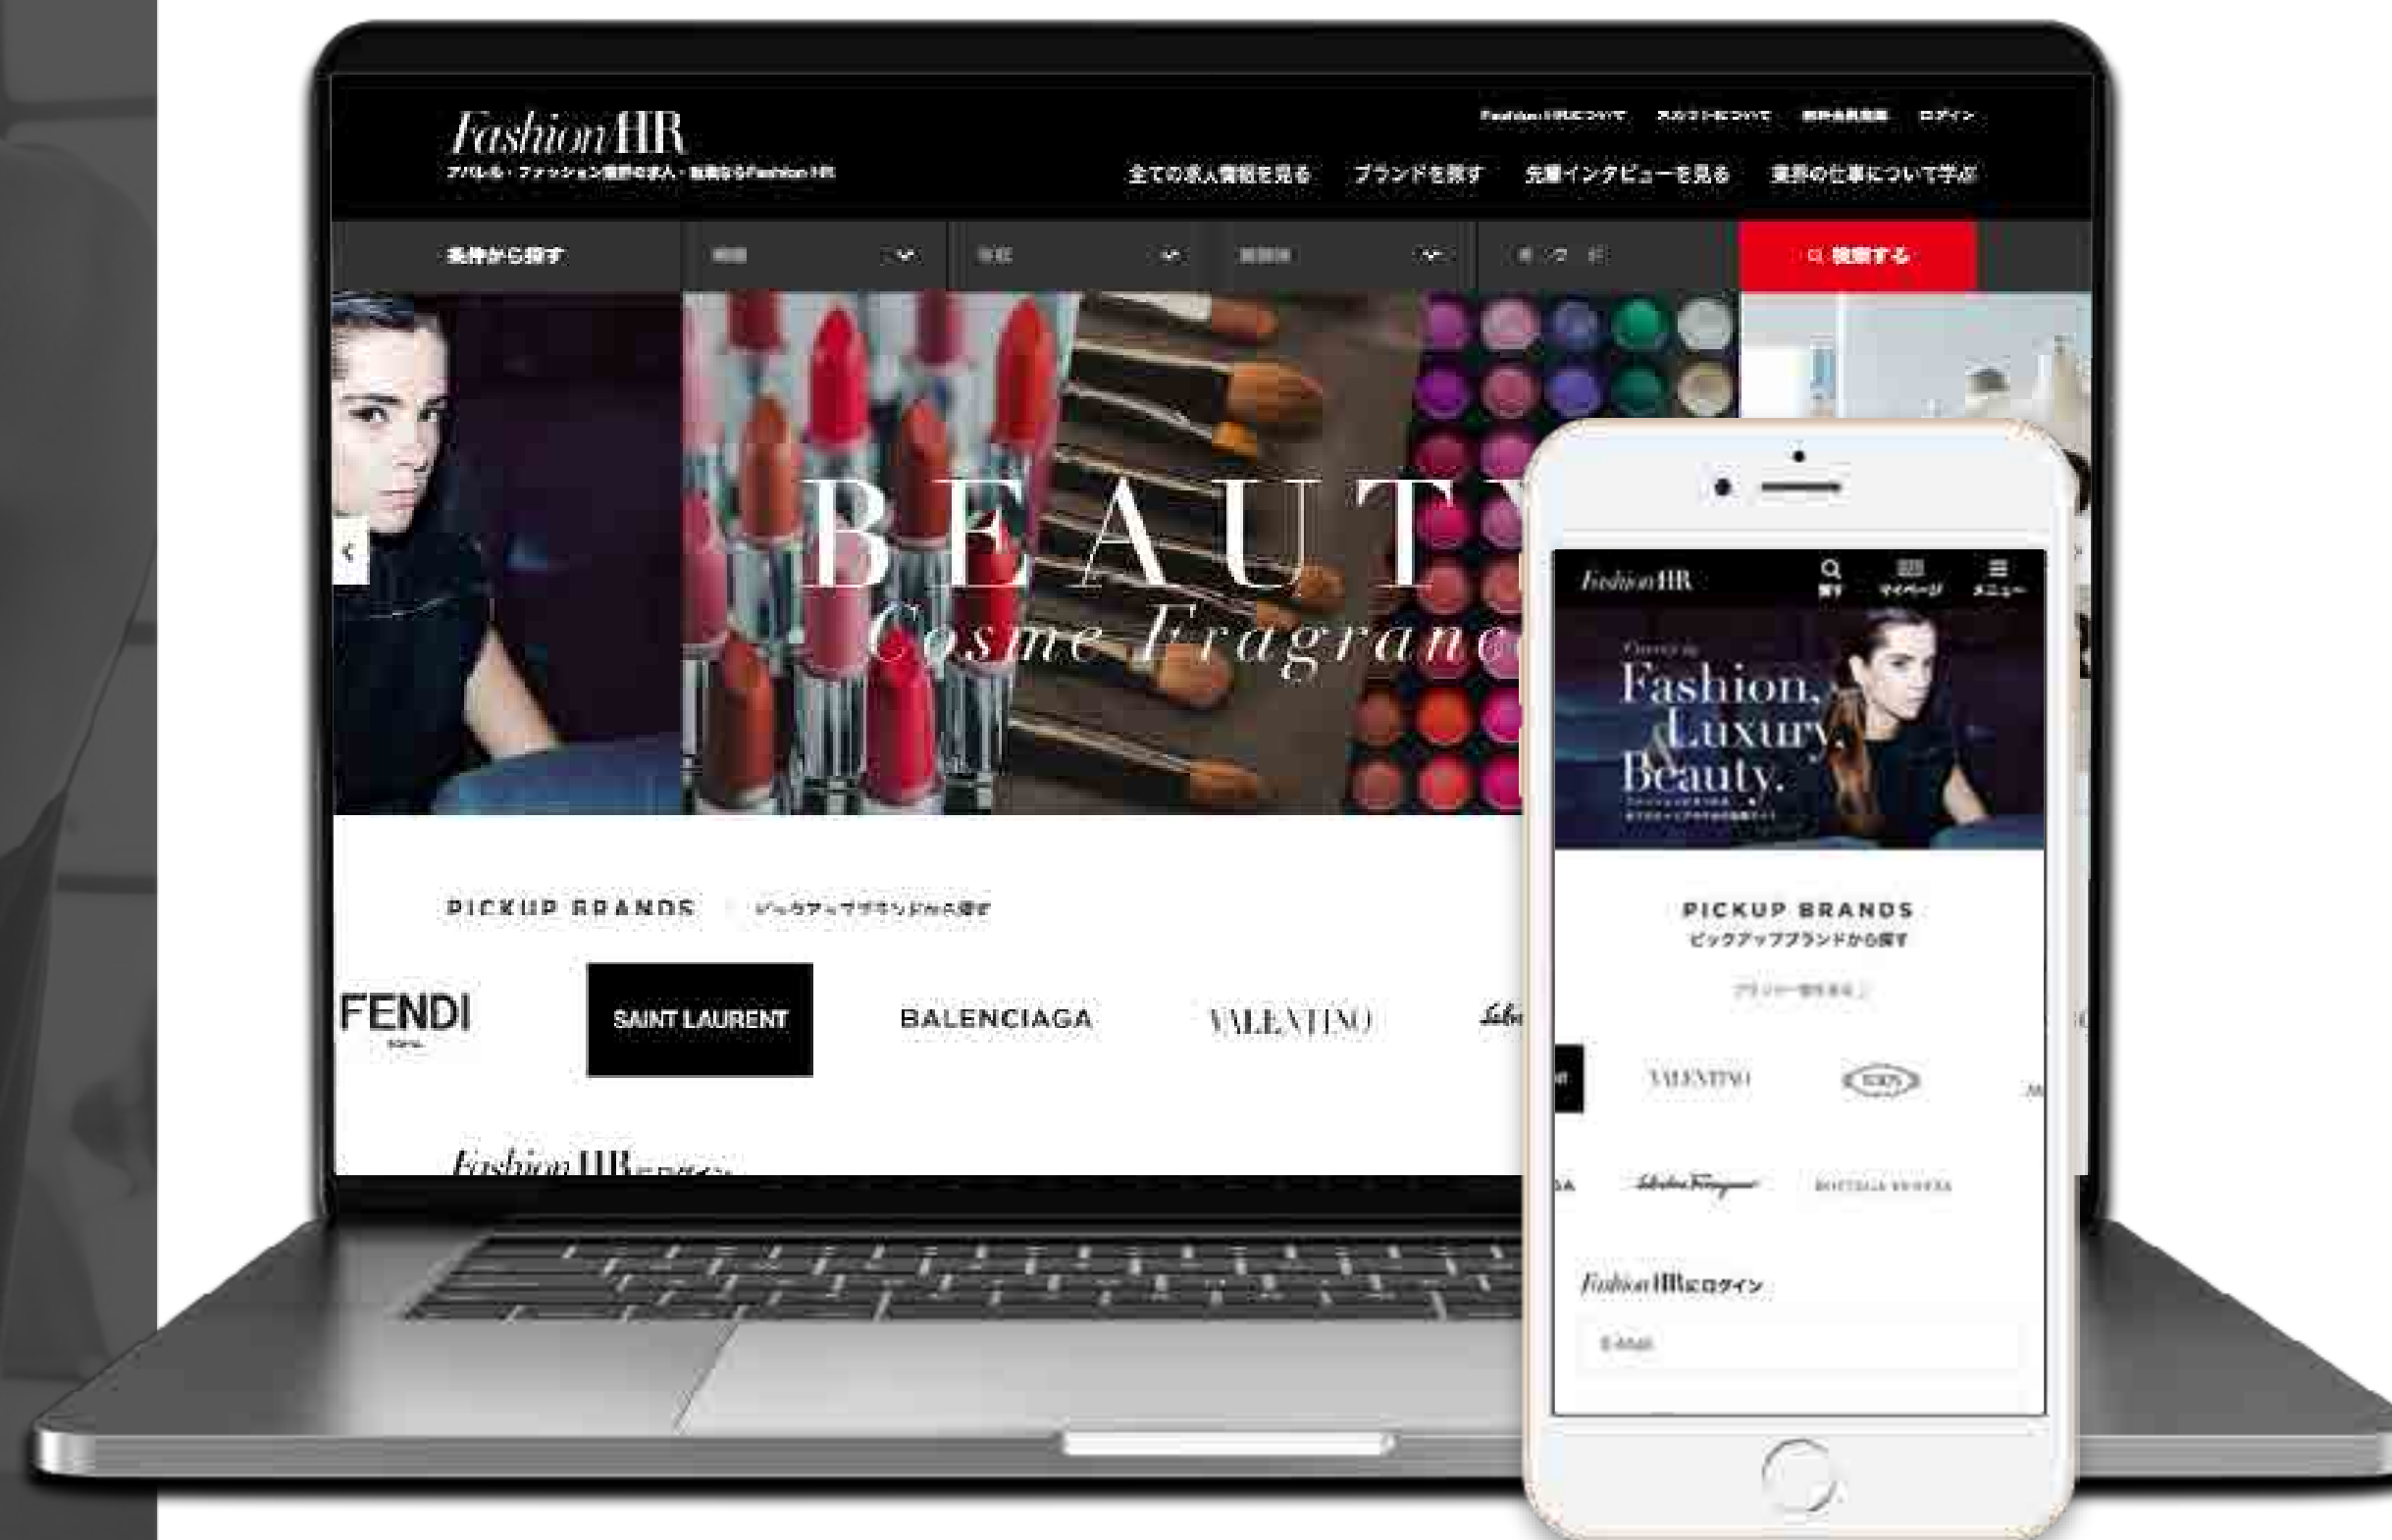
Fashion HR
アパレル・ファッション業界の求人・転職ならFashion HR

Fashion HRについて　スカウトについて　無料会員登録　ログイン

全ての求人情報を見る　ブランドを探す　先輩インタビューを見る　業界の仕事について学ぶ

条件から探す　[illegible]　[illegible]　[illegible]　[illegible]　検索する

BEAUTY
Cosme Fragrance

PICKUP BRANDS　ピックアップブランドから探す

FENDI
SAINT LAURENT
BALENCIAGA
VALENTINO

Fashion HRにログイン

Fashion HR
探す　マイページ　メニュー

Fashion, Luxury & Beauty.
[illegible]

PICKUP BRANDS
ピックアップブランドから探す
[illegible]

VALENTINO
TOD'S
Salvatore Ferragamo
BOTTEGA VENETA

Fashion HRにログイン
E-Mail